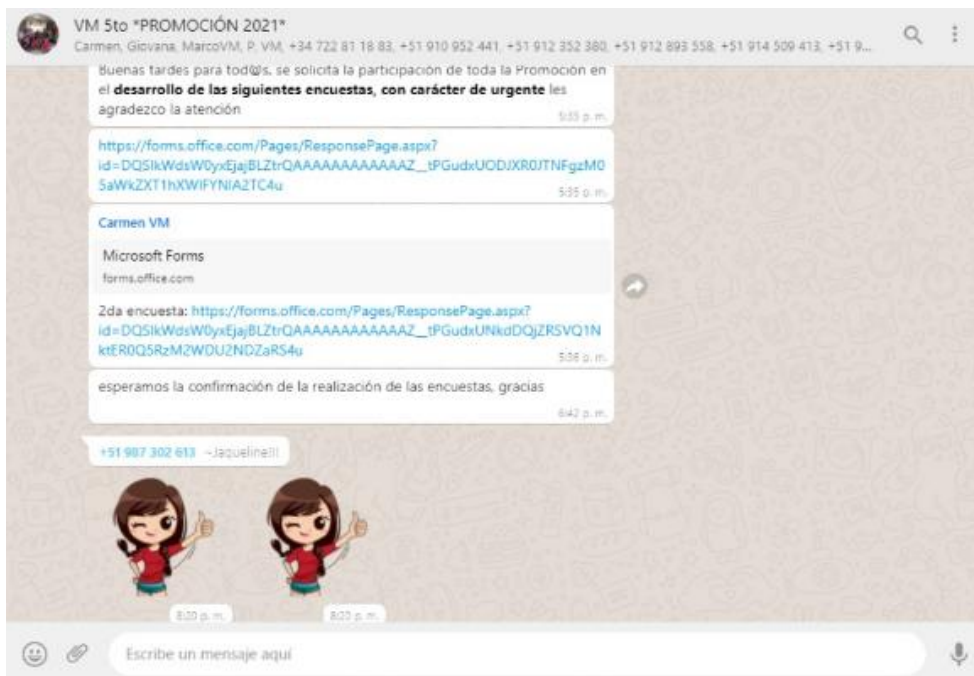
VM 5to *PROMOCIÓN 2021*
Carmen, Giovana, MarcoVM, P. VM, +34 722 81 18 83, +51 910 952 441, +51 912 352 380, +51 912 893 558, +51 914 509 413, +51 9...

Buenas tardes para tod@s, se solicita la participación de toda la Promoción en el **desarrollo de las siguientes encuestas, con carácter de urgente** les agradezco la atención
5:33 p. m.

https://forms.office.com/Pages/ResponsePage.aspx?id=DQSIkWdsW0yxEjajBLZtrQAAAAAAAAAAAAZ__tPGudxUODJXR0JTNFgzM05aWkZXT1hXWIFYNIA2TC4u
5:35 p. m.

Carmen VM
Microsoft Forms
forms.office.com

2da encuesta: https://forms.office.com/Pages/ResponsePage.aspx?id=DQSIkWdsW0yxEjajBLZtrQAAAAAAAAAAAAZ__tPGudxUNkdDQjZRSVQ1NktER0Q5RzM2WDU2NDZaRS4u
5:36 p. m.

esperamos la confirmación de la realización de las encuestas, gracias
6:42 p. m.

+51 987 302 613 ~Jaqueline!!!

8:20 p. m.

8:20 p. m.

Escribe un mensaje aquí